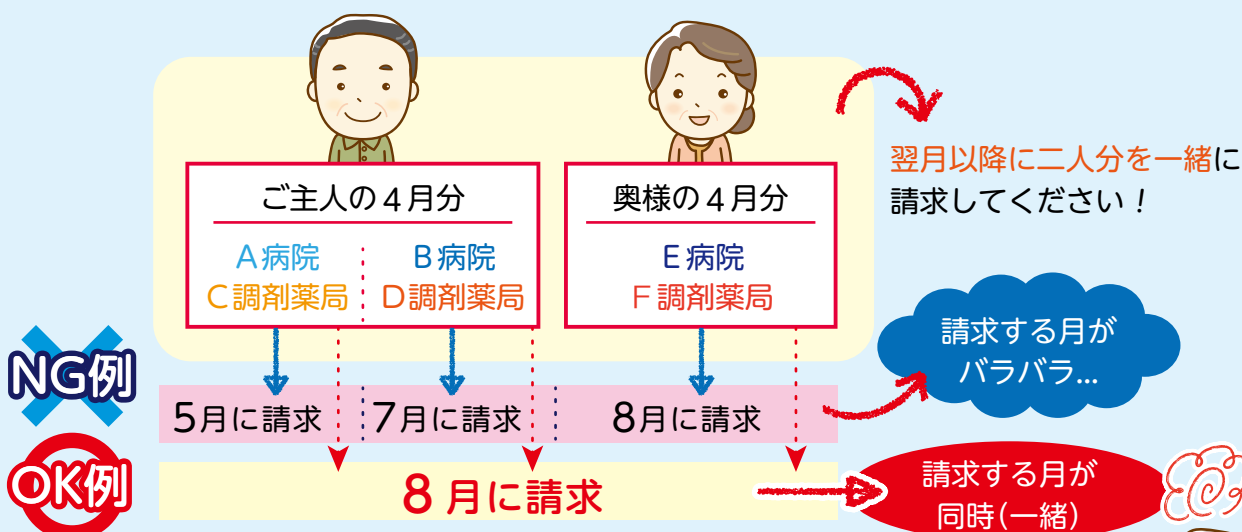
ご主人の４月分

A病院
C調剤薬局

B病院
D調剤薬局

奥様の４月分

E病院
F調剤薬局

翌月以降に二人分を一緒に請求してください！

請求する月がバラバラ…

NG例

5月に請求

7月に請求

8月に請求

OK例

８月に請求

請求する月が同時(一緒)